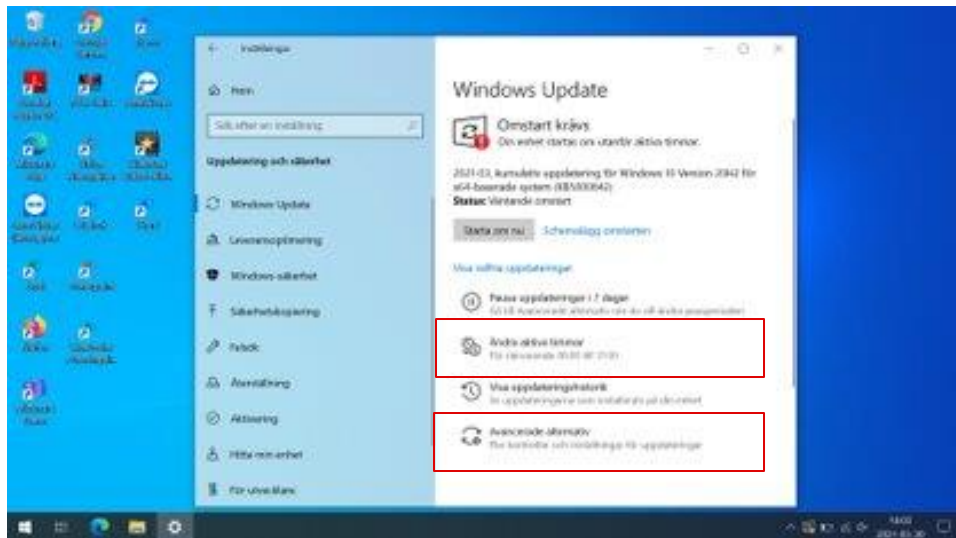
Inställningar

Hem

Sök efter en inställning

Uppdatering och säkerhet

Windows Update

Leveransoptimering

Windows-säkerhet

Säkerhetskopiering

Felsök

Återställning

Aktivering

Hitta min enhet

För utvecklare

Windows Update

Omstart krävs
Din enhet startas om utanför aktiva timmar.

2021-03, kumulativ uppdatering för Windows 10 Version 20H2 för x64-baserade system (KB5000842)
Status: Väntande omstart

Starta om nu

Schemalägg omstarten

Visa valfria uppdateringar

Pausa uppdateringar i 7 dagar
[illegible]

Ändra aktiva timmar
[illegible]

Visa uppdateringshistorik
Se uppdateringarna som installerats på din enhet

Avancerade alternativ
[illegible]